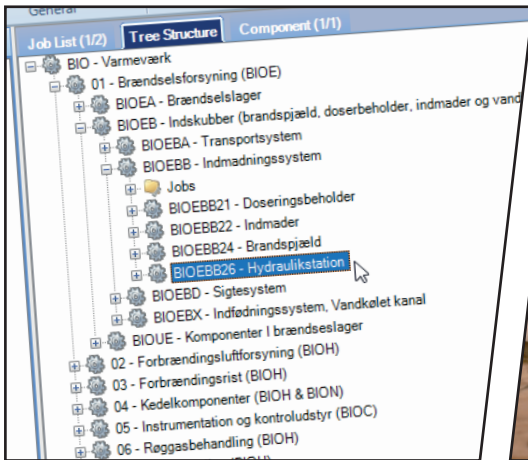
General

Job List (1/2)
Tree Structure
Component (1/1)

BIO - Varmeværk
01 - Brændselsforsyning (BIOE)
BIOEA - Brændselslager
BIOEB - Indskubber (brandspjæld, doserbeholder, indmader og vand
BIOEBA - Transportsystem
BIOEBB - Indmadningssystem
Jobs
BIOEBB21 - Doseringsbeholder
BIOEBB22 - Indmader
BIOEBB24 - Brandspjæld
BIOEBB26 - Hydraulikstation
BIOEBD - Sigtesystem
BIOEBX - Indfødningssystem, Vandkølet kanal
BIOUE - Komponenter I brændseslager
02 - Forbrændingsluftforsyning (BIOH)
03 - Forbrændingsrist (BIOH)
04 - Kedelkomponenter (BIOH & BION)
05 - Instrumentation og kontroludstyr (BIOC)
06 - Røggasbehandling (BIOH)
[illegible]